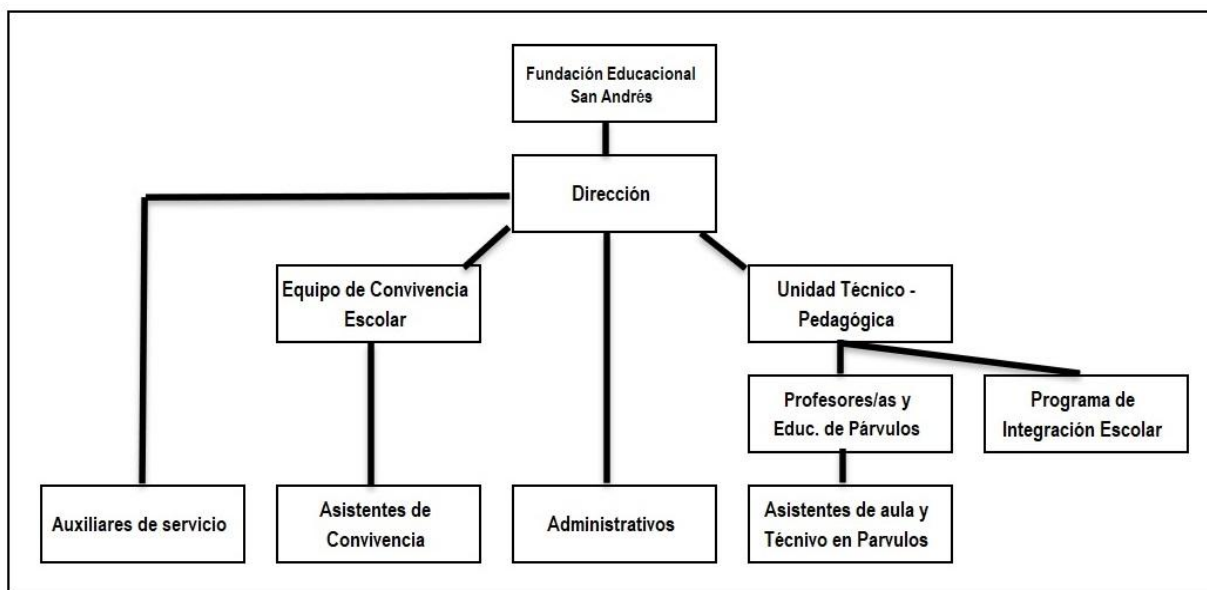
Fundación Educacional San Andrés

Dirección

Equipo de Convivencia Escolar

Unidad Técnico - Pedagógica

Profesores/as y Educ. de Párvulos

Programa de Integración Escolar

Auxiliares de servicio

Asistentes de Convivencia

Administrativos

Asistentes de aula y Técnivo en Parvulos